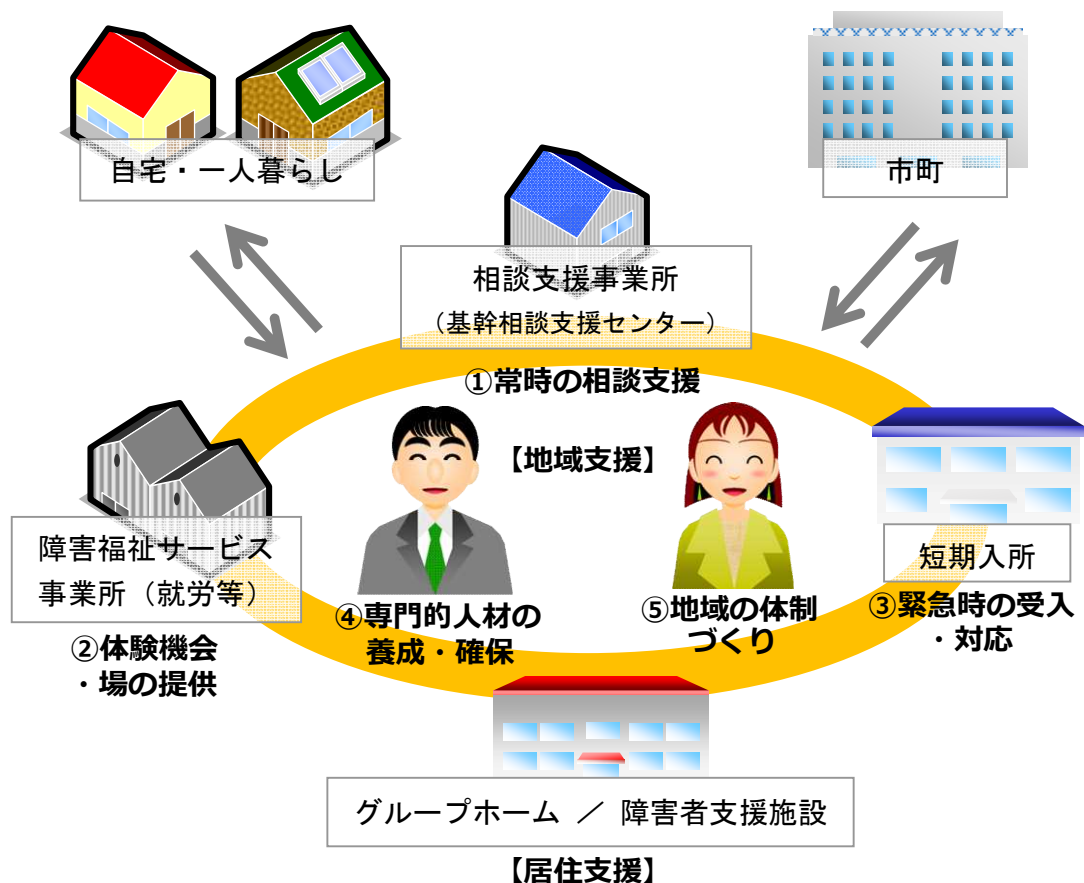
自宅・一人暮らし

市町

相談支援事業所
（基幹相談支援センター）

①常時の相談支援

【地域支援】

障害福祉サービス事業所（就労等）

②体験機会・場の提供

④専門的人材の養成・確保

⑤地域の体制づくり

短期入所

③緊急時の受入・対応

グループホーム ／ 障害者支援施設

【居住支援】